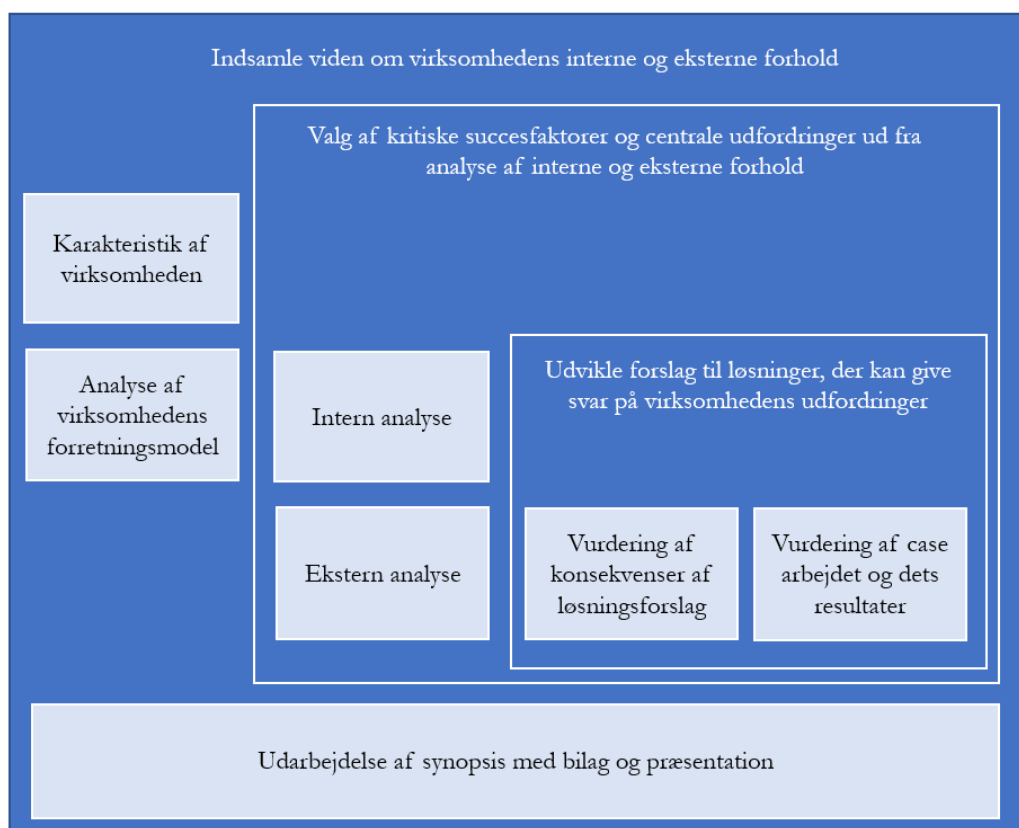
Indsamle viden om virksomhedens interne og eksterne forhold

Valg af kritiske succesfaktorer og centrale udfordringer ud fra analyse af interne og eksterne forhold

Karakteristik af virksomheden

Analyse af virksomhedens forretningsmodel

Intern analyse

Ekstern analyse

Udvikle forslag til løsninger, der kan give svar på virksomhedens udfordringer

Vurdering af konsekvenser af løsningsforslag

Vurdering af case arbejdet og dets resultater

Udarbejdelse af synopsis med bilag og præsentation